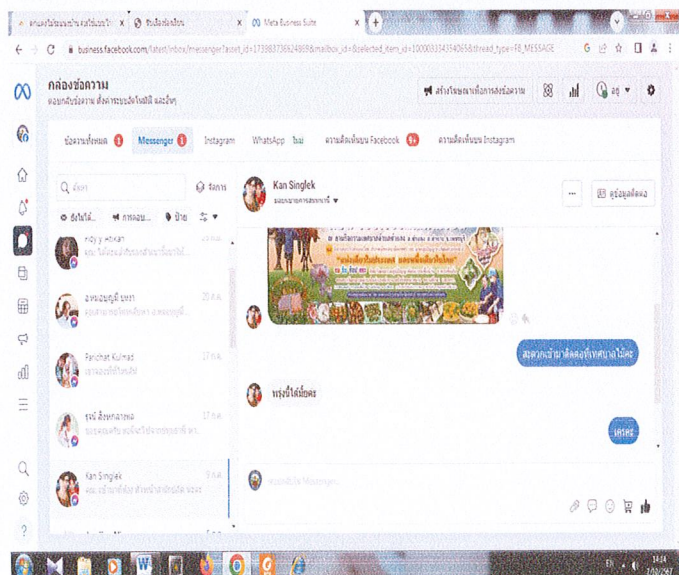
Meta Business Suite

business.facebook.com/latest/inbox/messenger?asset_id=173383736824869&mailbox_id=&selected_item_id=100003334394065&thread_type=FB_MESSAGE

กล่องข้อความ

สร้างโฆษณาเพื่อการส่งข้อความ

อยู่

ข้อความทั้งหมด 1 Messenger 1 Instagram WhatsApp ใหม่ ความคิดเห็นบน Facebook 99+ ความคิดเห็นบน Instagram

ค้นหา

จัดการ

ยังไม่ได้... การกระทำ... ป้าย

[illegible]

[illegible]

Panchat Kulmad

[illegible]

Kan Singlek

Kan Singlek

ดูข้อมูลติดต่อ

สะดวกเข้ามาติดต่อที่เทศบาล ไม่คะ

พรุ่งนี้ได้มั้ยคะ

ได้ค่ะ